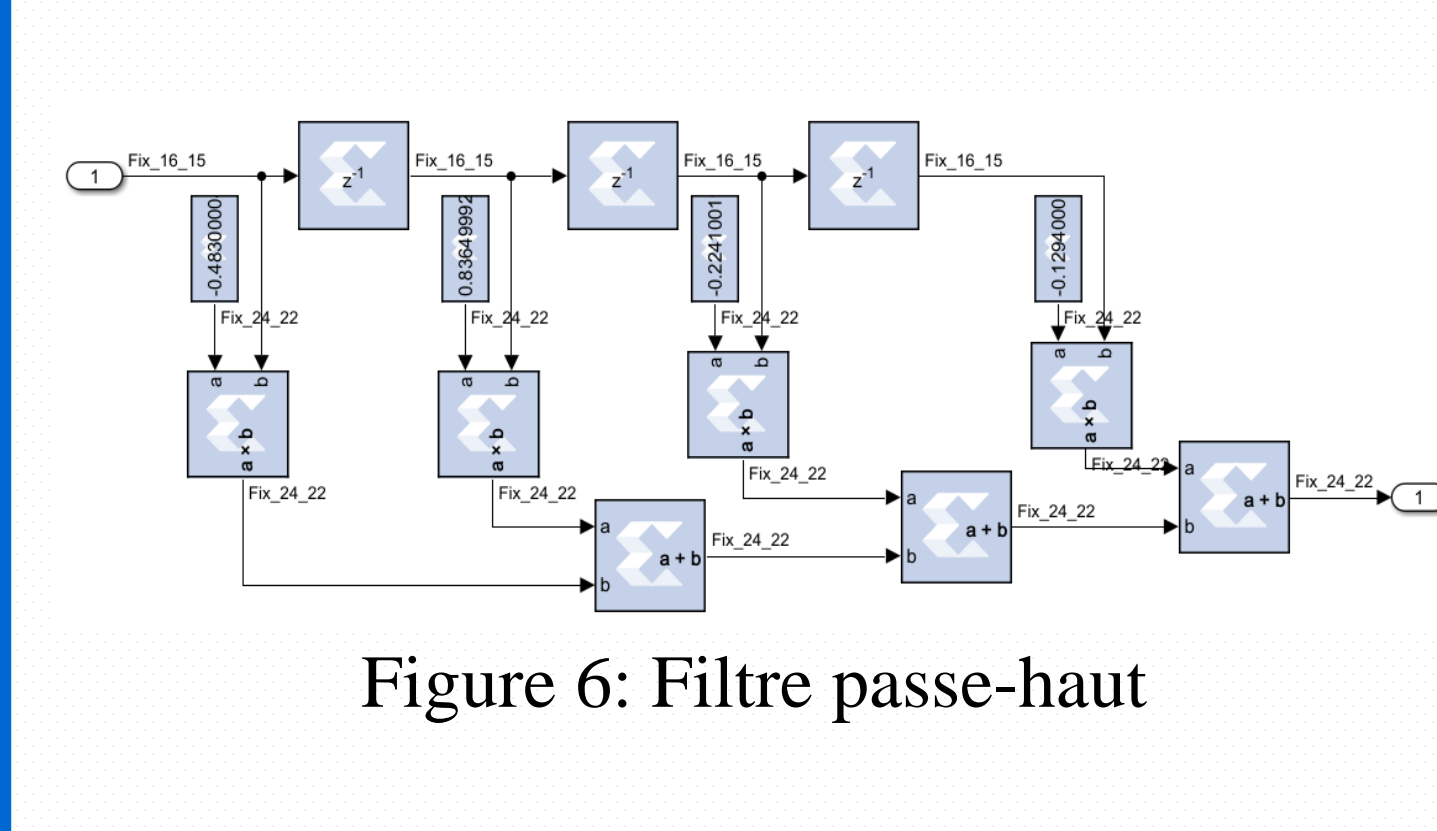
1
Fix_16_15
$z^{-1}$
Fix_16_15
$z^{-1}$
Fix_16_15
$z^{-1}$
Fix_16_15

-0.4830000
0.8364999
-0.2241001
-0.1294000

Fix_24_22
Fix_24_22
Fix_24_22
Fix_24_22

a b
a × b
a b
a × b
a b
a × b
a b
a × b

Fix_24_22
Fix_24_22
Fix_24_22
Fix_24_22

a
b
a + b
Fix_24_22
a
b
a + b
Fix_24_22
a
b
a + b
Fix_24_22
1

Figure 6: Filtre passe-haut